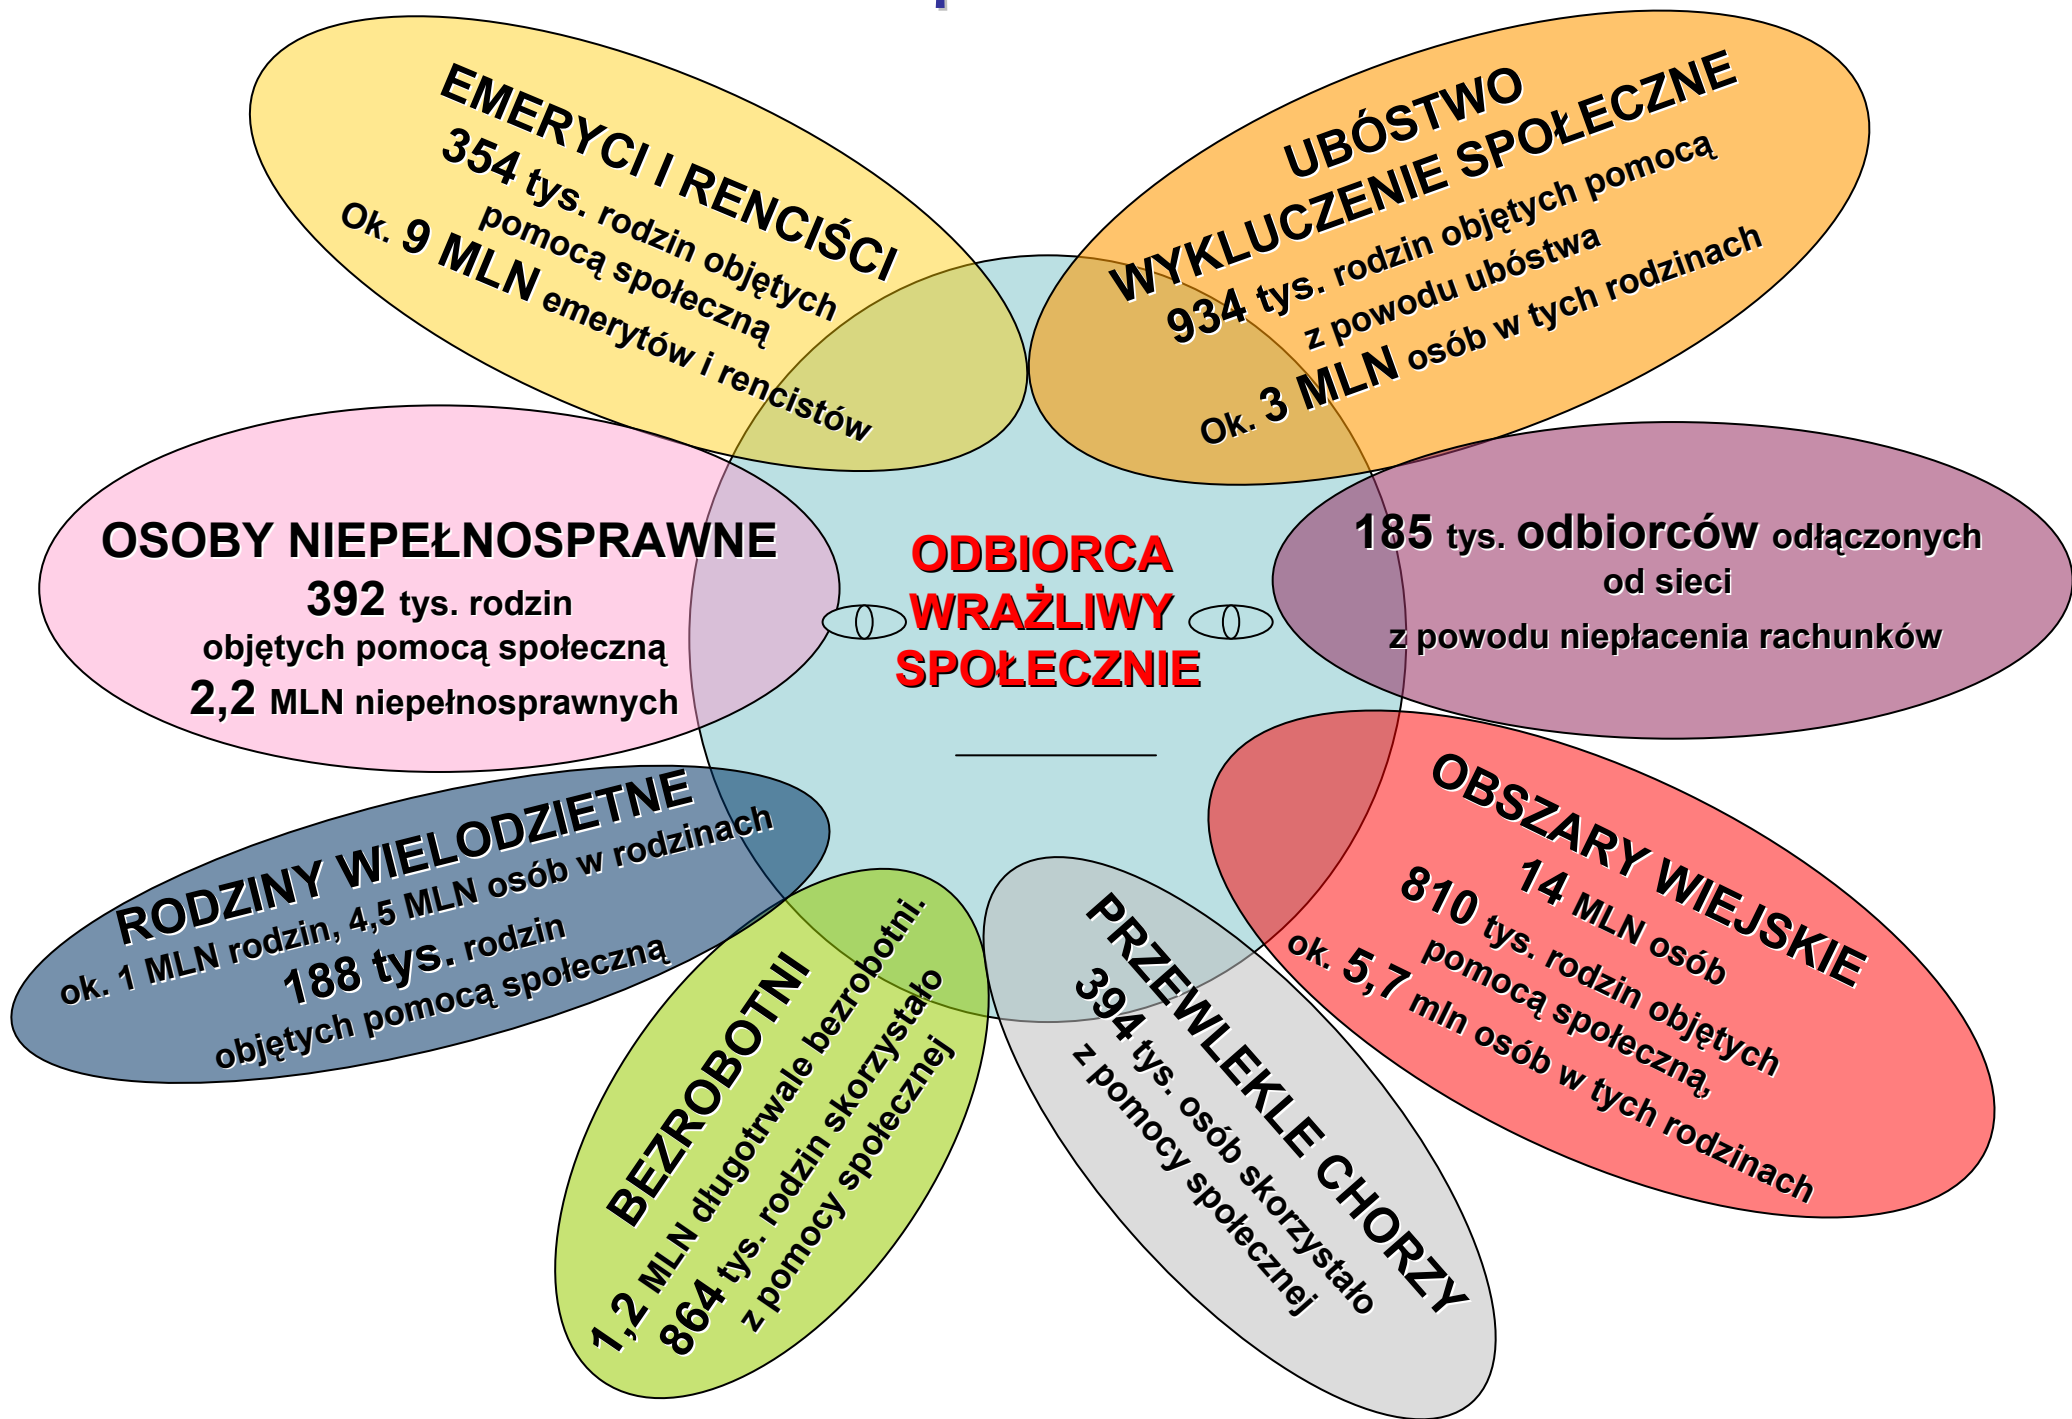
EMERYCI I RENCIŚCI
354 tys. rodzin objętych pomocą społeczną
Ok. 9 MLN emerytów i rencistów

UBÓSTWO
WYKLUCZENIE SPOŁECZNE
934 tys. rodzin objętych pomocą z powodu ubóstwa
Ok. 3 MLN osób w tych rodzinach

OSOBY NIEPEŁNOSPRAWNE
392 tys. rodzin objętych pomocą społeczną
2,2 MLN niepełnosprawnych

ODBIORCA WRAŻLIWY SPOŁECZNIE

185 tys. odbiorców odłączonych od sieci
z powodu niepłacenia rachunków

RODZINY WIELODZIETNE
ok. 1 MLN rodzin, 4,5 MLN osób w rodzinach
188 tys. rodzin objętych pomocą społeczną

BEZROBOTNI
1,2 MLN długotrwałe bezrobotni.
864 tys. rodzin skorzystało z pomocy społecznej

PRZEWLEKLE CHORZY
394 tys. osób skorzystało z pomocy społecznej

OBSZARY WIEJSKIE
14 MLN osób
810 tys. rodzin objętych pomocą społeczną,
ok. 5,7 mln osób w tych rodzinach